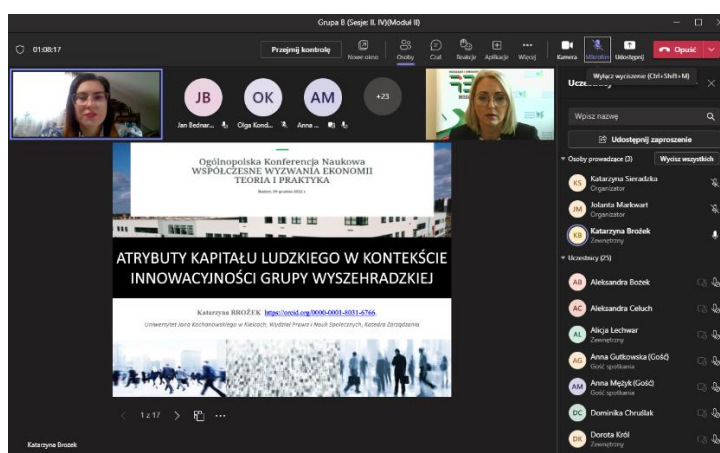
Grupa B (Sesje: II, IV)(Moduł II)

01:08:17

Przejmij kontrolę

Nowe okno

Osoby

Czat

Reakcje

Aplikacje

Więcej

Kamera

Mikrofon

Udostępnij

Opuść

Wyłącz wyciszenie (Ctrl+Shift+M)

Uczestnicy

JB

Jan Bednar...

OK

Olga Kond...

AM

Anna...

+23

Wpisz nazwę

Udostępnij zaproszenie

Osoby prowadzące (3)

Wycisz wszystkich

KS

Katarzyna Sieradzka

Organizator

JM

Jolanta Markwart

Organizator

KB

Katarzyna Brożek

Zewnętrzny

Uczestnicy (25)

AB

Aleksandra Bożek

AC

Aleksandra Celuch

AL

Alicja Lechwar

Zewnętrzny

AG

Anna Gutkowska (Gość)

Gość spotkania

AM

Anna Mężyk (Gość)

Gość spotkania

DC

Dominika Chruślak

DK

Dorota Król

Zewnętrzny

Ogólnopolska Konferencja Naukowa
WSPÓŁCZESNE WYZWANIA EKONOMII
TEORIA I PRAKTYKA

Kielce, 09 grudnia 2022 r.

ATRYBUTY KAPITAŁU LUDZKIEGO W KONTEKŚCIE INNOWACYJNOŚCI GRUPY WYSZEHRADZKIEJ

Katarzyna BROŻEK https://orcid.org/0000-0001-8031-6766

Uniwersytet Jana Kochanowskiego w Kielcach, Wydział Prawa i Nauk Społecznych, Katedra Zarządzania

1 z 17

Katarzyna Brożek